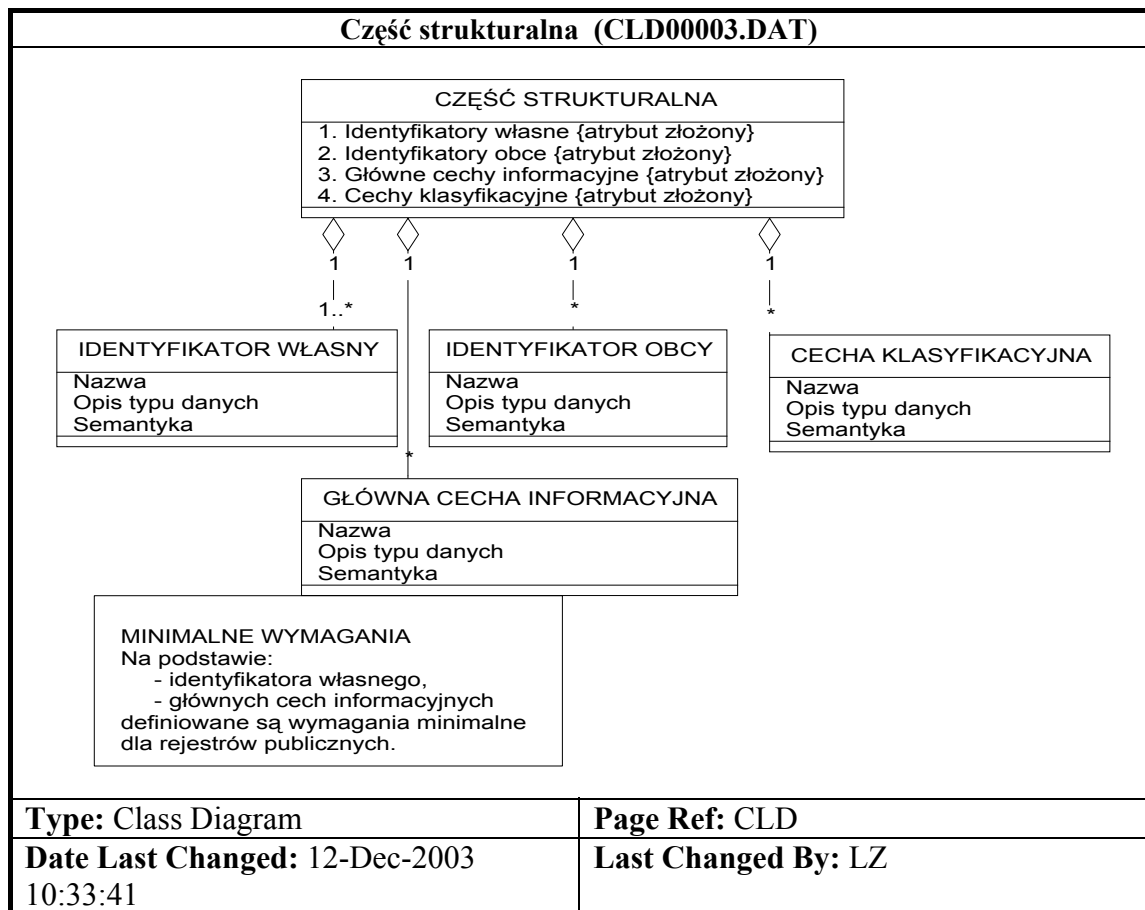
Część strukturalna (CLD00003.DAT)

CZĘŚĆ STRUKTURALNA
1. Identyfikatory własne {atrybut złożony}
2. Identyfikatory obce {atrybut złożony}
3. Główne cechy informacyjne {atrybut złożony}
4. Cechy klasyfikacyjne {atrybut złożony}

1
1..*
1
*
1
*
1
*

IDENTYFIKATOR WŁASNY
Nazwa
Opis typu danych
Semantyka

IDENTYFIKATOR OBCY
Nazwa
Opis typu danych
Semantyka

CECHA KLASYFIKACYJNA
Nazwa
Opis typu danych
Semantyka

GŁÓWNA CECHA INFORMACYJNA
Nazwa
Opis typu danych
Semantyka

MINIMALNE WYMAGANIA
Na podstawie:
- identyfikatora własnego,
- głównych cech informacyjnych
definiowane są wymagania minimalne dla rejestrów publicznych.

| Type: Class Diagram | Page Ref: CLD |
|---|---|
| Date Last Changed: 12-Dec-2003 10:33:41 | Last Changed By: LZ |